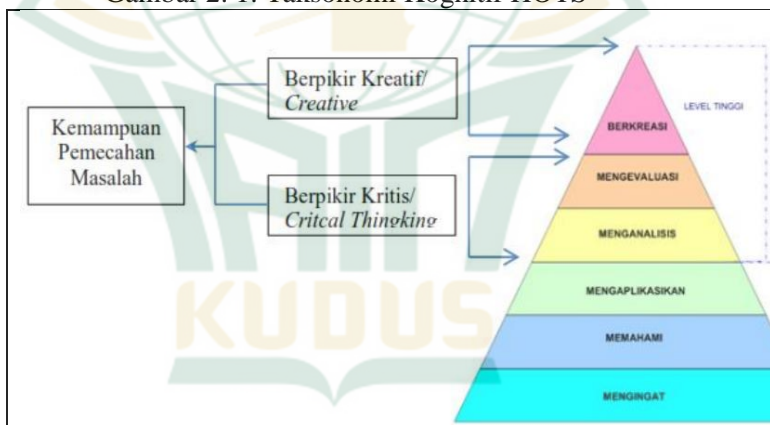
Gambar 2. 1. Taksonomi Kognitif HOTS

Kemampuan Pemecahan Masalah

Berpikir Kreatif/ *Creative*

Berpikir Kritis/ *Critcal Thingking*

LEVEL TINGGI

BERKREASI

MENGEVALUASI

MENGANALISIS

MENGAPLIKASIKAN

MEMAHAMI

MENGINGAT

KUDUS